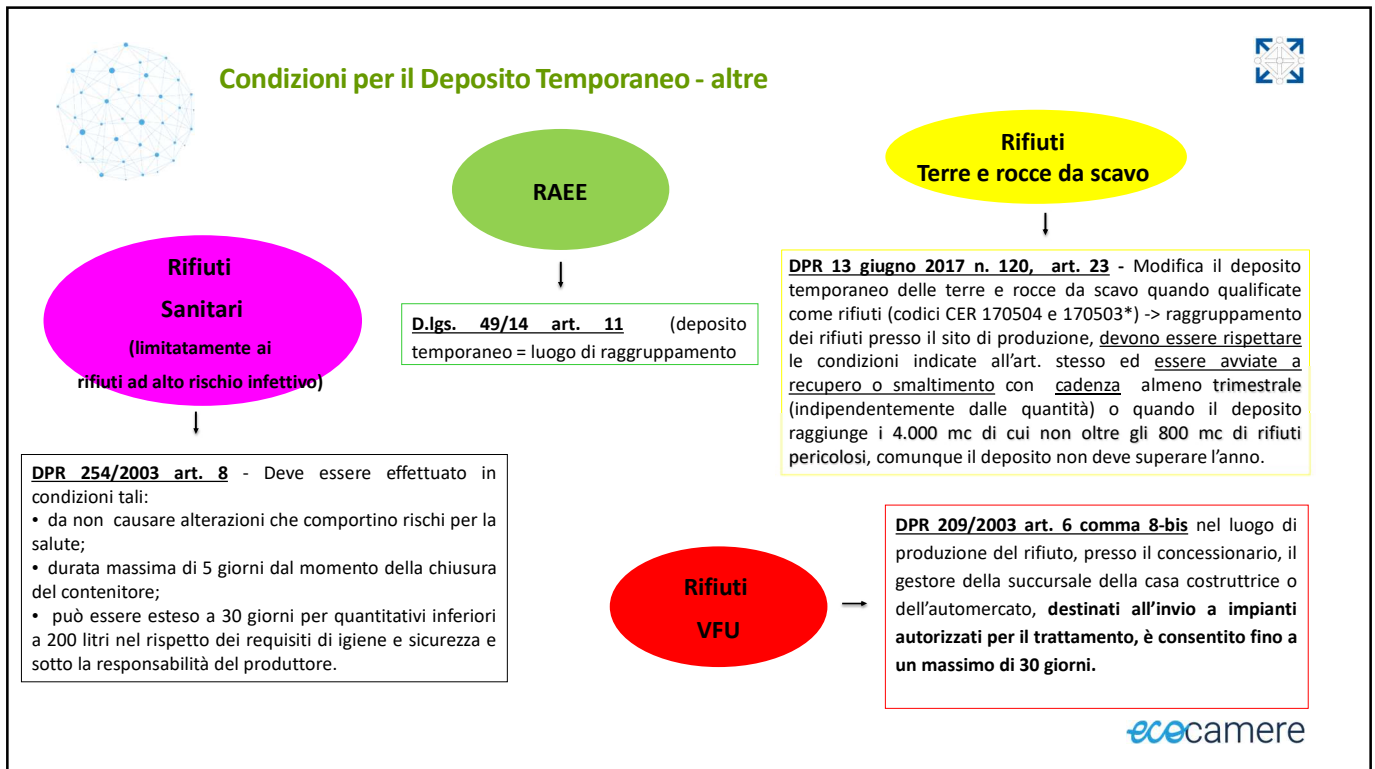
Condizioni per il Deposito Temporaneo - altre

RAEE

Rifiuti
Terre e rocce da scavo

Rifiuti
Sanitari
(limitatamente ai
rifiuti ad alto rischio infettivo)

D.lgs. 49/14 art. 11 (deposito temporaneo = luogo di raggruppamento

DPR 13 giugno 2017 n. 120, art. 23 - Modifica il deposito temporaneo delle terre e rocce da scavo quando qualificate come rifiuti (codici CER 170504 e 170503*) -> raggruppamento dei rifiuti presso il sito di produzione, devono essere rispettare le condizioni indicate all'art. stesso ed essere avviate a recupero o smaltimento con cadenza almeno trimestrale (indipendentemente dalle quantità) o quando il deposito raggiunge i 4.000 mc di cui non oltre gli 800 mc di rifiuti pericolosi, comunque il deposito non deve superare l'anno.

DPR 254/2003 art. 8 - Deve essere effettuato in condizioni tali:
• da non causare alterazioni che comportino rischi per la salute;
• durata massima di 5 giorni dal momento della chiusura del contenitore;
• può essere esteso a 30 giorni per quantitativi inferiori a 200 litri nel rispetto dei requisiti di igiene e sicurezza e sotto la responsabilità del produttore.

Rifiuti
VFU

DPR 209/2003 art. 6 comma 8-bis nel luogo di produzione del rifiuto, presso il concessionario, il gestore della succursale della casa costruttrice o dell'automercato, destinati all'invio a impianti autorizzati per il trattamento, è consentito fino a un massimo di 30 giorni.

ecocamere